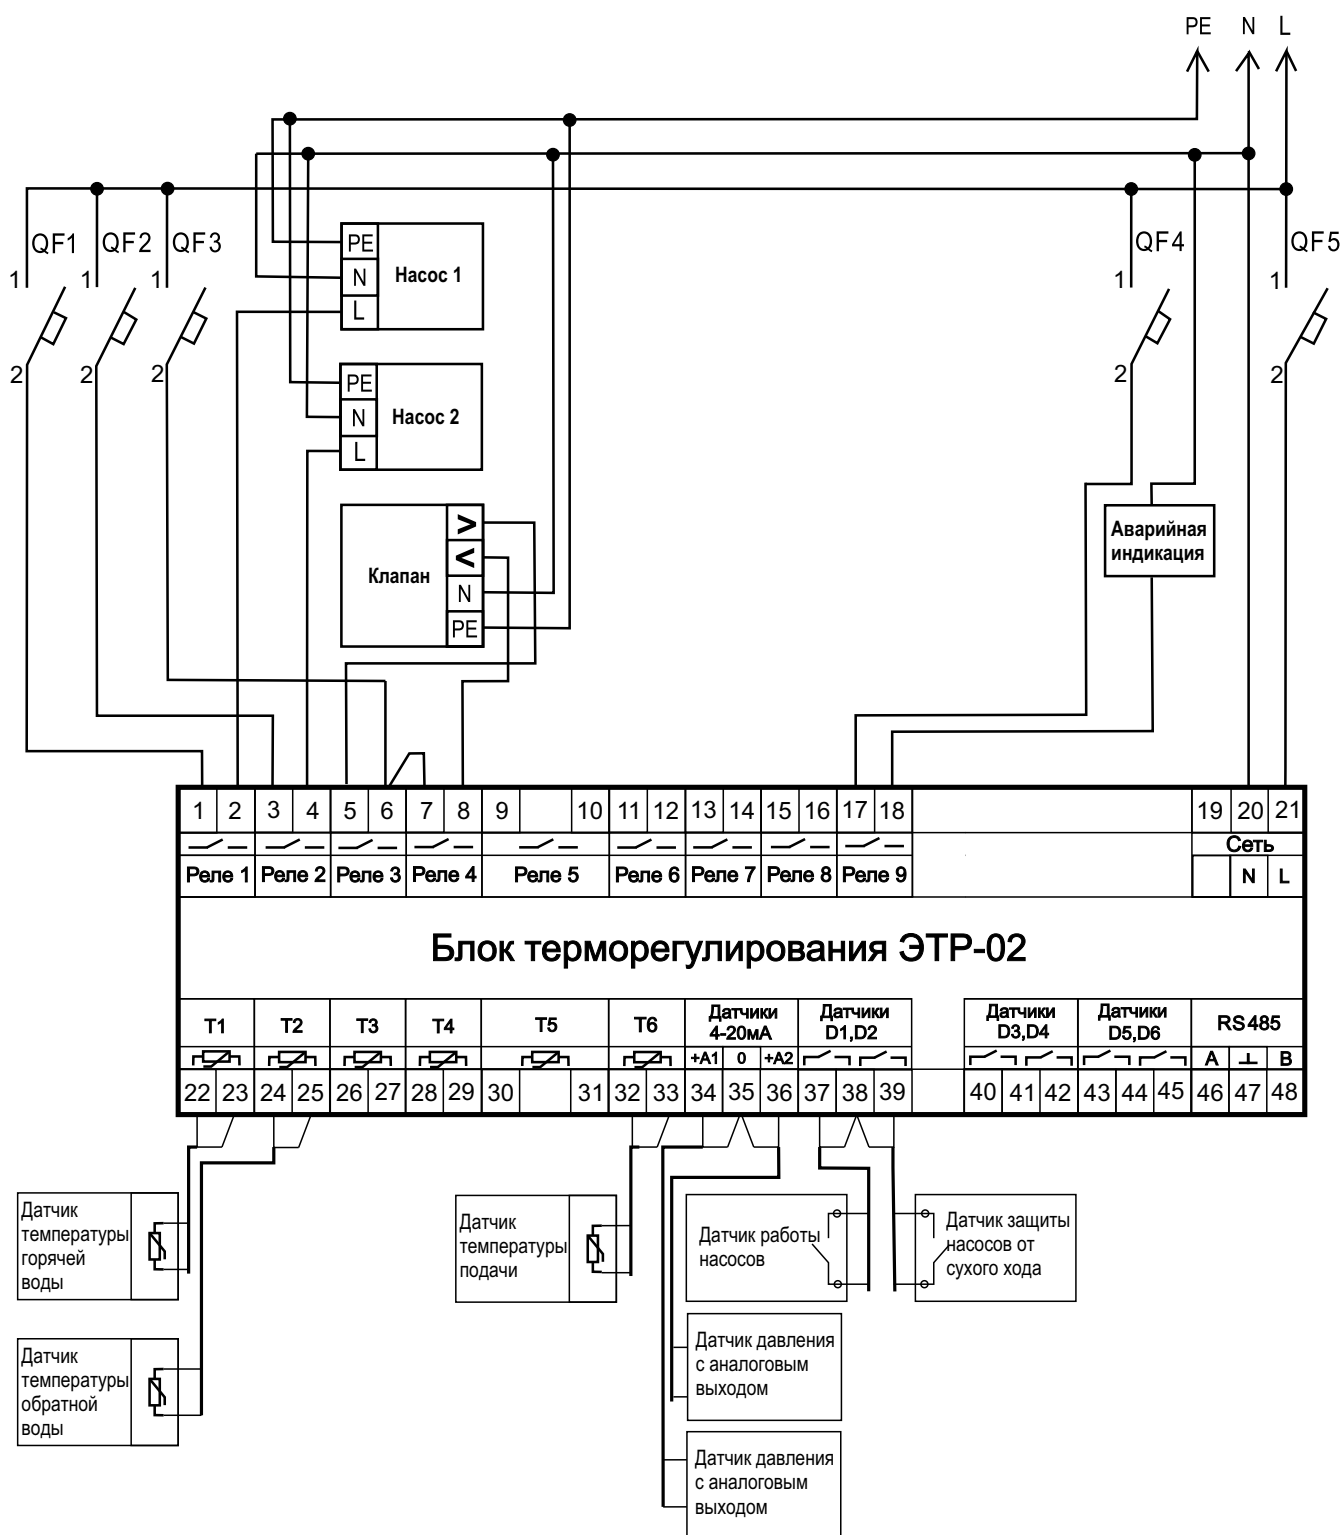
PE N L

QF1 QF2 QF3

1 1 1

2 2 2

PE
N
L
Насос 1

PE
N
L
Насос 2

Клапан
>
<
N
PE

QF4 QF5

1 1

2 2

Аварийная индикация

| 1 | 2 | 3 | 4 | 5 | 6 | 7 | 8 | 9 | 10 | 11 | 12 | 13 | 14 | 15 | 16 | 17 | 18 | 19 | 20 | 21 |
|---|---|---|---|---|---|---|---|---|---|---|---|---|---|---|---|---|---|---|---|---|

Реле 1 | Реле 2 | Реле 3 | Реле 4 | Реле 5 | Реле 6 | Реле 7 | Реле 8 | Реле 9 | Сеть N L

Блок терморегулирования ЭТР-02

T1 | T2 | T3 | T4 | T5 | T6 | Датчики 4-20мА | Датчики D1,D2 | Датчики D3,D4 | Датчики D5,D6 | RS485

+A1 0 +A2 | A ⊥ B

| 22 | 23 | 24 | 25 | 26 | 27 | 28 | 29 | 30 | 31 | 32 | 33 | 34 | 35 | 36 | 37 | 38 | 39 | 40 | 41 | 42 | 43 | 44 | 45 | 46 | 47 | 48 |
|---|---|---|---|---|---|---|---|---|---|---|---|---|---|---|---|---|---|---|---|---|---|---|---|---|---|---|

Датчик температуры горячей воды

Датчик температуры обратной воды

Датчик температуры подачи

Датчик работы насосов

Датчик защиты насосов от сухого хода

Датчик давления с аналоговым выходом

Датчик давления с аналоговым выходом